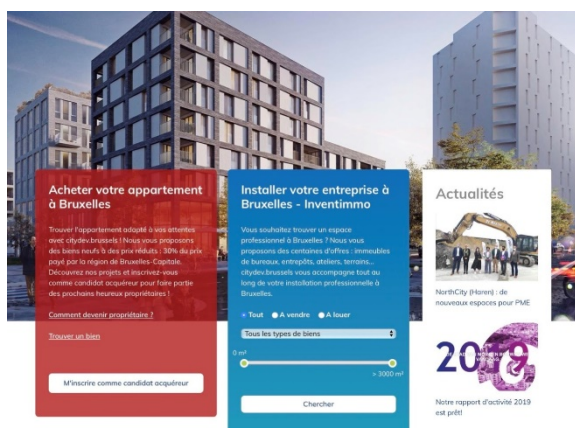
Acheter votre appartement à Bruxelles

Trouver l'appartement adapté à vos attentes avec citydev.brussels ! Nous vous proposons des biens neufs à des prix réduits : 30% du prix payé par la région de Bruxelles-Capitale. Découvrez nos projets et inscrivez-vous comme candidat acquéreur pour faire partie des prochains heureux propriétaires !

Comment devenir propriétaire ?

Trouver un bien

M'inscrire comme candidat acquéreur

Installer votre entreprise à Bruxelles - Inventimmo

Vous souhaitez trouver un espace professionnel à Bruxelles ? Nous vous proposons des centaines d'offres : immeubles de bureaux, entrepôts, ateliers, terrains... citydev.brussels vous accompagne tout au long de votre installation professionnelle à Bruxelles.

Tout A vendre A louer

Tous les types de biens

0 m²

> 3000 m²

Chercher

Actualités

NorthCity (Haren) : de nouveaux espaces pour PME

2019

Notre rapport d'activité 2019 est prêt!